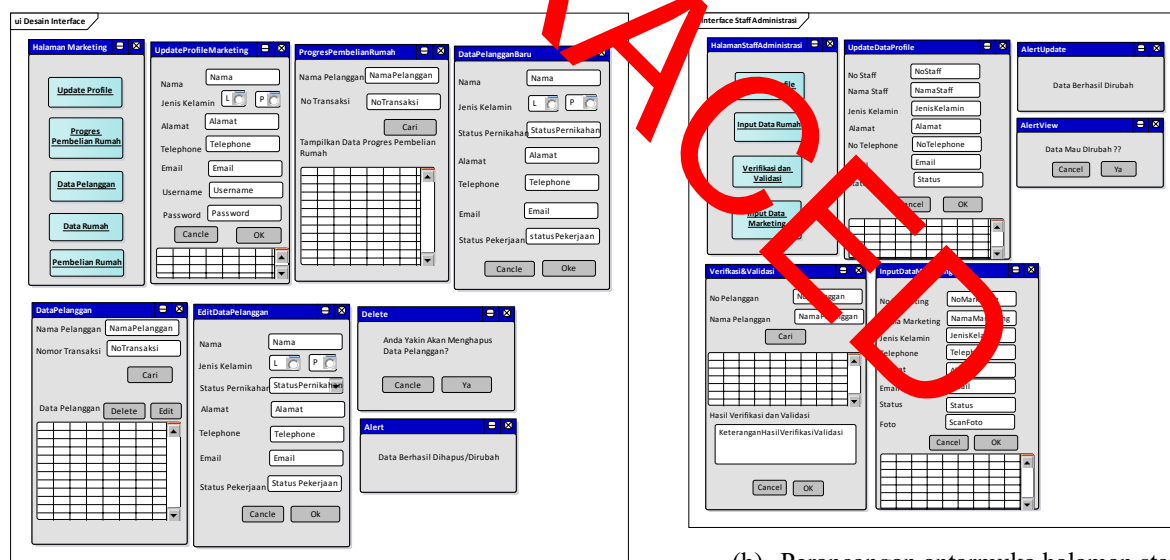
ui Desain Interface

Halaman Marketing
Update Profile
Progres Pembelian Rumah
Data Pelanggan
Data Rumah
Pembelian Rumah

UpdateProfileMarketing
Nama Nama
Jenis Kelamin L P
Alamat Alamat
Telephone Telephone
Email Email
Username Username
Password Password
Cancle OK

ProgresPembelianRumah
Nama Pelanggan NamaPelanggan
No Transaksi NoTransaksi
Cari
Tampilkan Data Progres Pembelian Rumah

DataPelangganBaru
Nama Nama
Jenis Kelamin L P
Status Pernikahan StatusPernikahan
Alamat Alamat
Telephone Telephone
Email Email
Status Pekerjaan statusPekerjaan
Cancle Oke

DataPelanggan
Nama Pelanggan NamaPelanggan
Nomor Transaksi NoTransaksi
Cari
Data Pelanggan Delete Edit

EditDataPelanggan
Nama Nama
Jenis Kelamin L P
Status Pernikahan StatusPernikahan
Alamat Alamat
Telephone Telephone
Email Email
Status Pekerjaan Status Pekerjaan
Cancle Ok

Delete
Anda Yakin Akan Menghapus Data Pelanggan?
Cancle Ya

Alert
Data Berhasil Dihapus/Dirubah

Interface Staff Administrasi

HalamanStaffAdministrasi
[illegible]ofile
Input Data Rumah
Verifikasi dan Validasi
Input Data Marketing

UpdateDataProfile
No Staff NoStaff
Nama Staff NamaStaff
Jenis Kelamin JenisKelamin
Alamat Alamat
No Telephone NoTelephone
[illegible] Email
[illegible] Status
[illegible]ncel OK

AlertUpdate
Data Berhasil Dirubah

AlertView
Data Mau DIrubah ??
Cancel Ya

Verifikasi&Validasi
No Pelanggan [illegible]ggan
Nama Pelanggan NamaP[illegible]nggan
Cari
Hasil Verifikasi dan Validasi
KeteranganHasilVerifikasiValidasi
Cancel OK

InputDataM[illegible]
N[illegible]ting NoMar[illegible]
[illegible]a Marketing NamaMa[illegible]g
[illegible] JenisKel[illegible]
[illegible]elephone Teleph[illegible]
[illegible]
Emai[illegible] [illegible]il
Status Status
Foto ScanFoto
Cancel OK

ACCEPTED

(b) Perancangan antarmuka halaman sta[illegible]